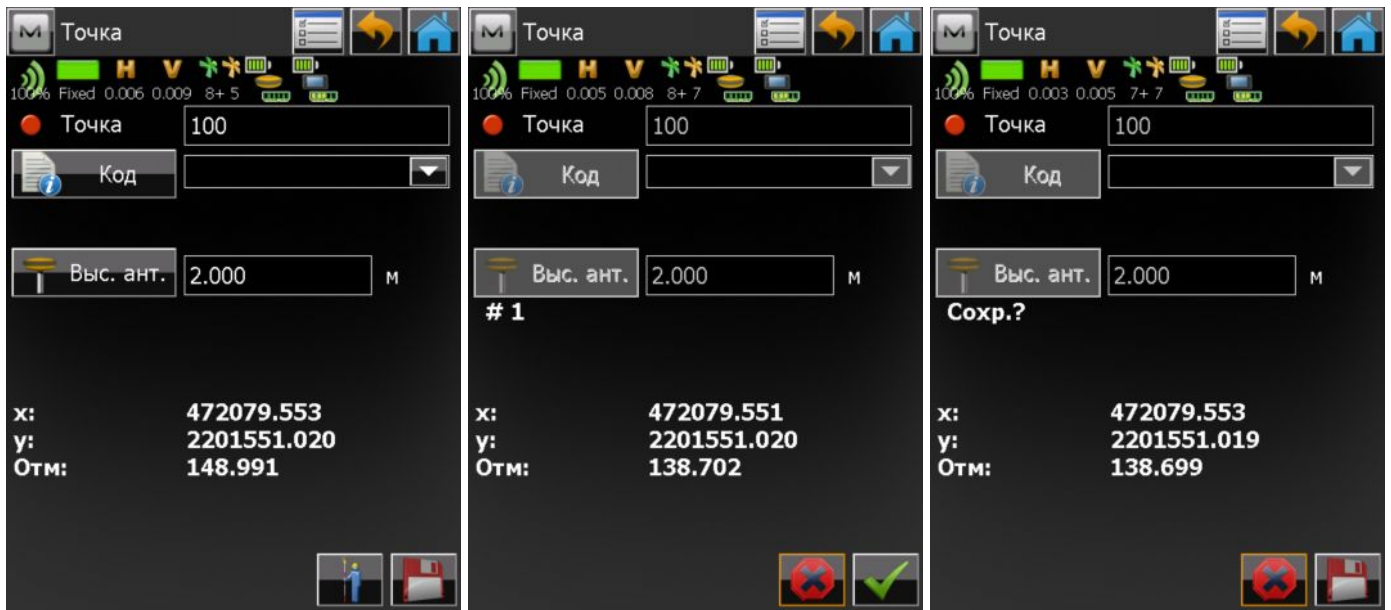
M Точка
H V
100% Fixed 0.006 0.009 8+ 5
Точка 100
Код
Выс. ант. 2.000 м
x: 472079.553
y: 2201551.020
Отм: 148.991

M Точка
H V
100% Fixed 0.005 0.008 8+ 7
Точка 100
Код
Выс. ант. 2.000 м
# 1
x: 472079.551
y: 2201551.020
Отм: 138.702

M Точка
H V
100% Fixed 0.003 0.005 7+ 7
Точка 100
Код
Выс. ант. 2.000 м
Сохр.?
x: 472079.553
y: 2201551.019
Отм: 138.699